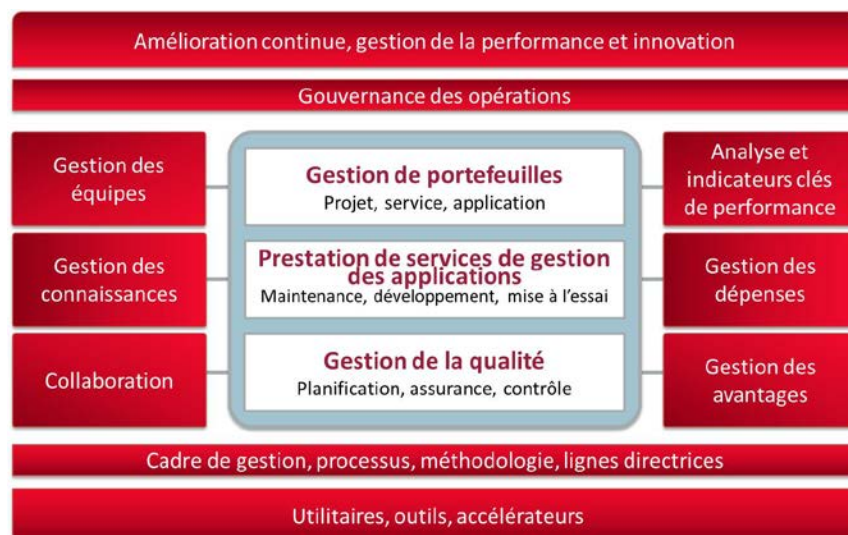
Amélioration continue, gestion de la performance et innovation

Gouvernance des opérations

Gestion des équipes

Gestion des connaissances

Collaboration

Gestion de portefeuilles
Projet, service, application

Prestation de services de gestion des applications
Maintenance, développement, mise à l'essai

Gestion de la qualité
Planification, assurance, contrôle

Analyse et indicateurs clés de performance

Gestion des dépenses

Gestion des avantages

Cadre de gestion, processus, méthodologie, lignes directrices

Utilitaires, outils, accélérateurs